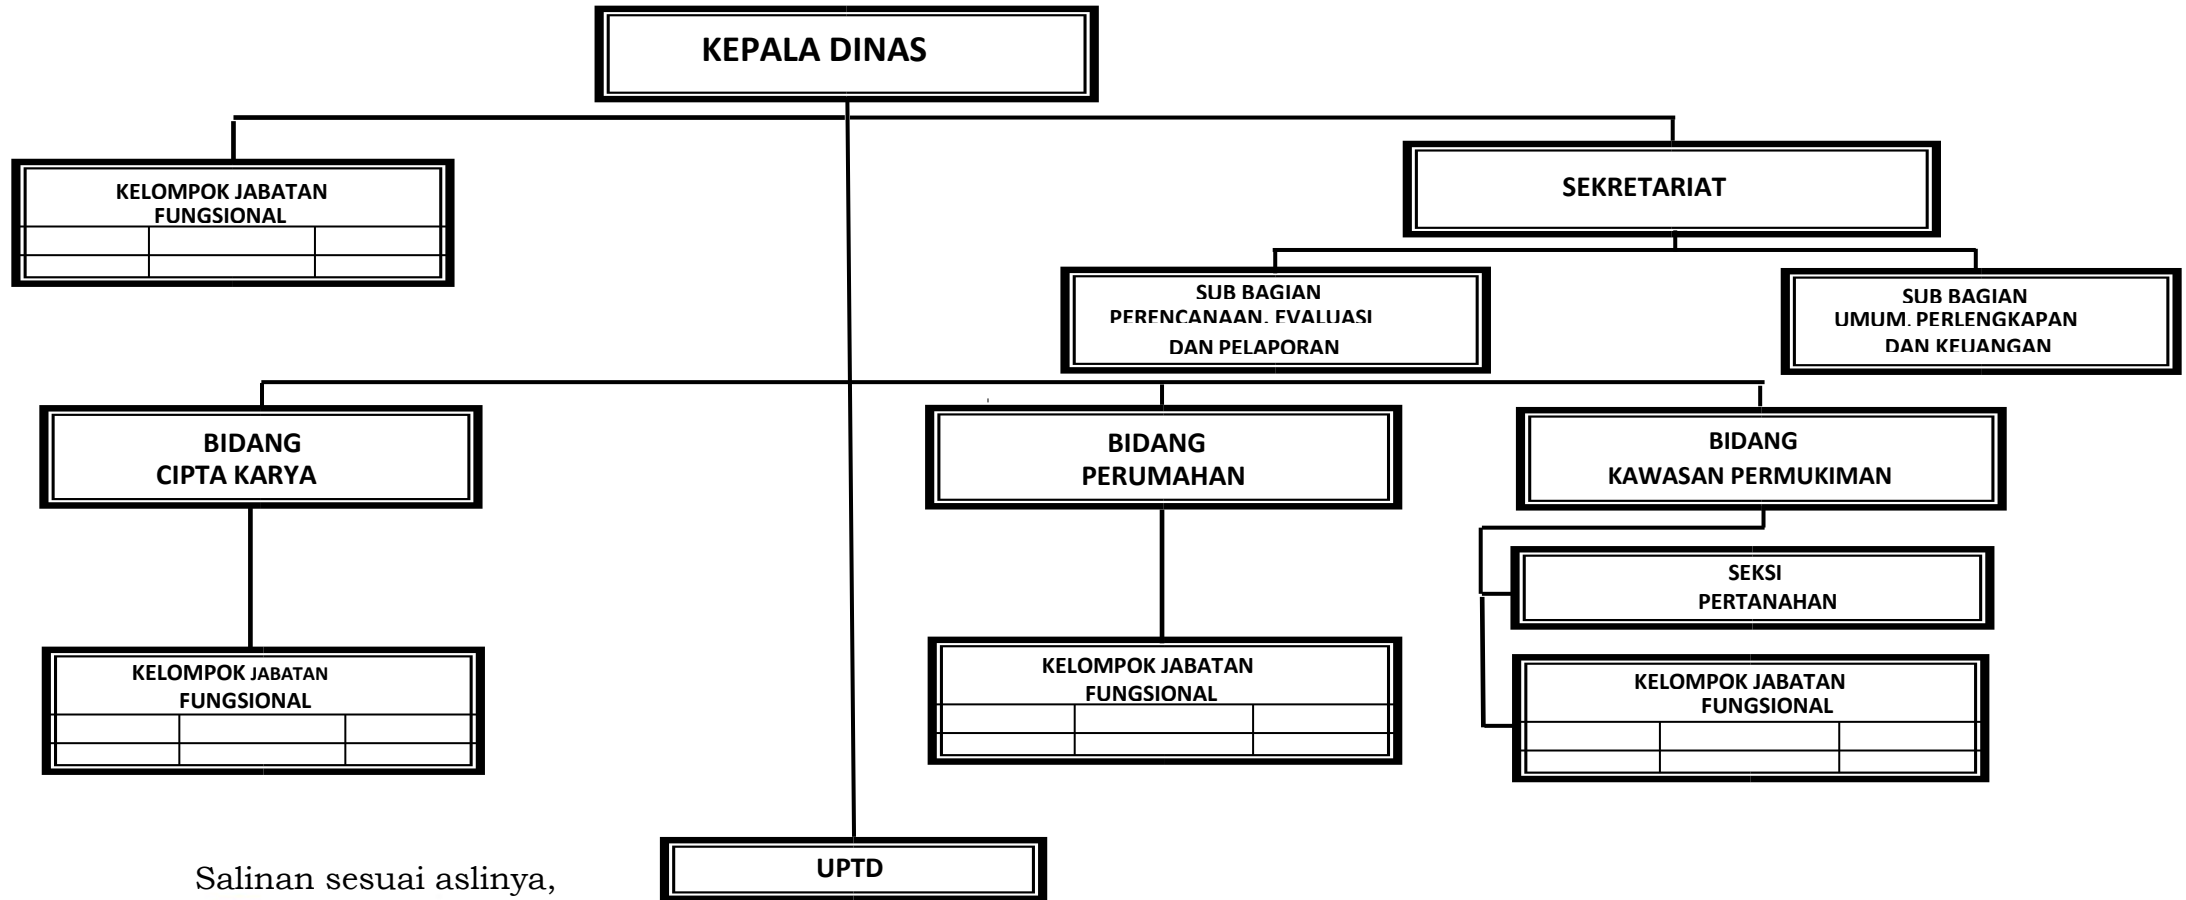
KEPALA DINAS

KELOMPOK JABATAN FUNGSIONAL

SEKRETARIAT

SUB BAGIAN PERENCANAAN, EVALUASI DAN PELAPORAN

SUB BAGIAN UMUM, PERLENGKAPAN DAN KEUANGAN

BIDANG CIPTA KARYA

BIDANG PERUMAHAN

BIDANG KAWASAN PERMUKIMAN

SEKSI PERTANAHAN

KELOMPOK JABATAN FUNGSIONAL

KELOMPOK JABATAN FUNGSIONAL

KELOMPOK JABATAN FUNGSIONAL

UPTD

Salinan sesuai aslinya,